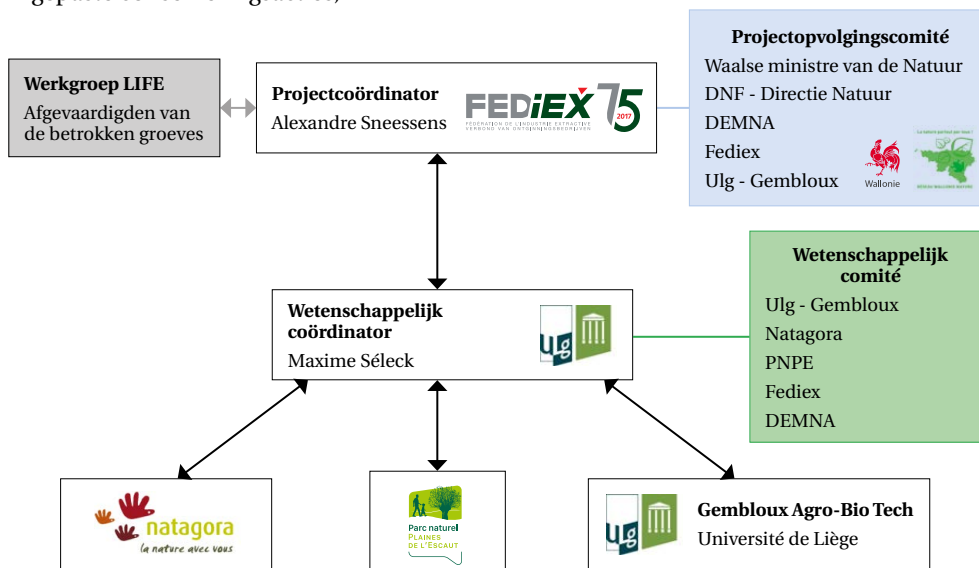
Werkgroep LIFE
Afgevaardigden van de betrokken groeves

Projectcoördinator
Alexandre Sneessens

FEDIEX
FÉDÉRATION DE L'INDUSTRIE EXTRACTIVE
VERBOND VAN ONTGINNINGSBEDRIJVEN
75
2017

Projectopvolgingscomité
Waalse ministre van de Natuur
DNF - Directie Natuur
DEMNA
Fediex
Ulg - Gembloux
Wallonie

Wetenschappelijk comité
Ulg - Gembloux
Natagora
PNPE
Fediex
DEMNA

Wetenschappelijk coördinator
Maxime Séleck

natagora
la nature avec vous

Parc naturel
PLAINES DE L'ESCAUT

Gembloux Agro-Bio Tech
Université de Liège